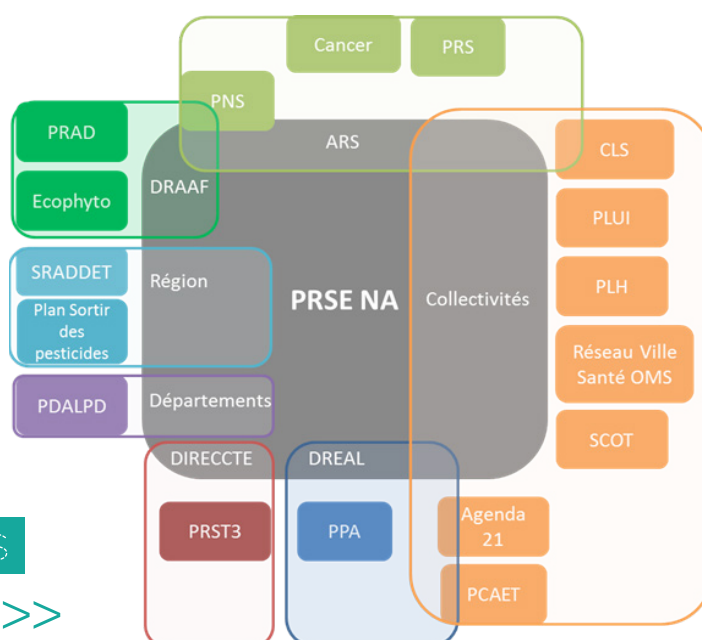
Cancer
PRS
PNS
ARS
PRAD
Ecophyto
DRAAF
SRADDET
Plan Sortir des pesticides
Région
PRSE NA
Collectivités
CLS
PLUI
PLH
Réseau Ville Santé OMS
SCOT
PDALPD
Départements
DIRECCTE
DREAL
PRST3
PPA
Agenda 21
PCAET
>>